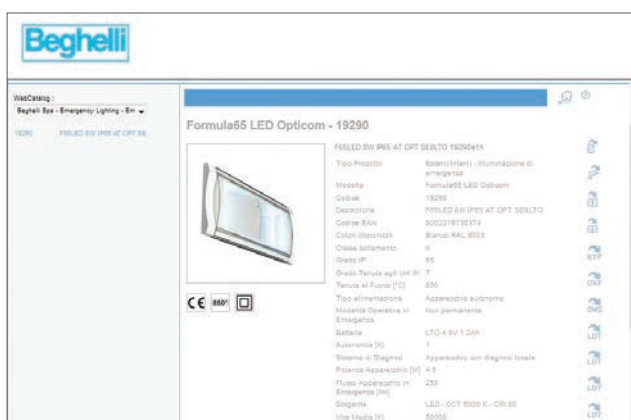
Beghelli

WebCatalog :
Beghelli Spa - Emergency Lighting - Em

19290 F65LED 8W IP65 AT OPT SE

Formula65 LED Opticom - 19290

F65LED 8W IP65 AT OPT SE8LTO 19290e1h

| | |
|---|---|
| Tipo Prodotto | Esterni(Interni) - Illuminazione di emergenza |
| Modello | Formula65 LED Opticom |
| Codice | 19290 |
| Descrizione | F65LED 8W IP65 AT OPT SE8LTO |
| Codice EAN | 8002219738374 |
| Colori disponibili | Bianco RAL 9003 |
| Classe isolamento | II |
| Grado IP | 65 |
| Grado Tenuta agli Urti IK | 7 |
| Tenuta al Fuoco [°C] | 850 |
| Tipo alimentazione | Apparecchio autonomo |
| Modalità Operativa in Emergenza | Non permanente |
| Batteria | LTO 4.8V 1.2Ah |
| Autonomia [h] | 1 |
| Sistema di Diagnosi | Apparecchio con diagnosi locale |
| Potenza Apparecchio [W] | 4.5 |
| Flusso Apparecchio in Emergenza [lm] | 250 |
| Sorgente | LED - CCT 5000 K - CRI 80 |
| Vita Media [h] | 50000 |

CE 850°

RTF
DXF
DWG
LDT
LDT
LDT